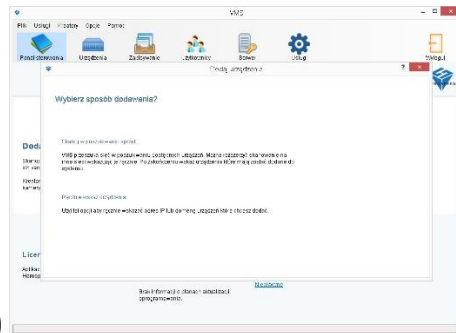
VMS

Plik Usługi Widoki Opcje Pomoc

Podstawowa Urządzenia Zdarzenia Użytkownicy Serwer Usługi Wyloguj

Dodaj urządzenie

Wybierz sposób dodawania?

Automatyczne wyszukiwanie sprzętu

VMS przeszuka sieć w poszukiwaniu podłączonych urządzeń. Można rozszerzyć skanowanie na inne sieci wskazując je ręcznie. Po zakończeniu wskaż urządzenia które mają zostać dodane do systemu.

Podaj adres urządzenia

Użyj tej opcji aby ręcznie wskazać adres IP lub domenę urządzenia które chcesz dodać.

Doda

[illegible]

Licen

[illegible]

Brak informacji o dostępnej aktualizacji oprogramowania.

Nieaktywne